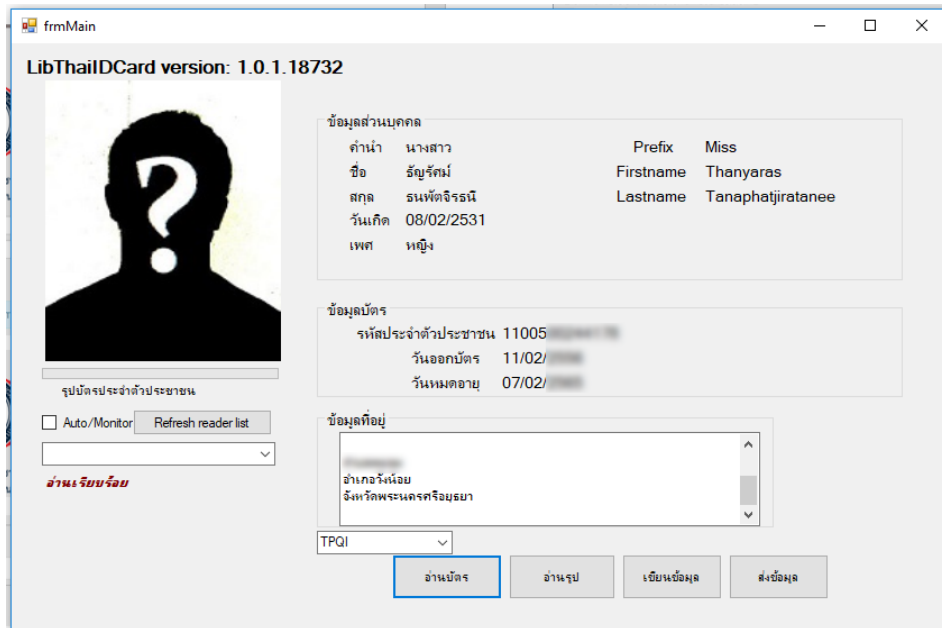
frmMain

LibThaiIDCard version: 1.0.1.18732

ข้อมูลส่วนบุคคล
คำนำ นางสาว
ชื่อ ธัญรัศม์
สกุล ธนพัตจิรธนี
วันเกิด 08/02/2531
เพศ หญิง

Prefix Miss
Firstname Thanyaras
Lastname Tanaphatjiratanee

ข้อมูลบัตร
รหัสประจำตัวประชาชน 11005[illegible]
วันออกบัตร 11/02/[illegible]
วันหมดอายุ 07/02/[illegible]

รูปบัตรประจำตัวประชาชน

Auto/Monitor
Refresh reader list

อ่านเรียบร้อย

ข้อมูลที่อยู่
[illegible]
อำเภอวังน้อย
จังหวัดพระนครศรีอยุธยา

TPQI

อ่านบัตร
อ่านรูป
เขียนข้อมูล
ส่งข้อมูล